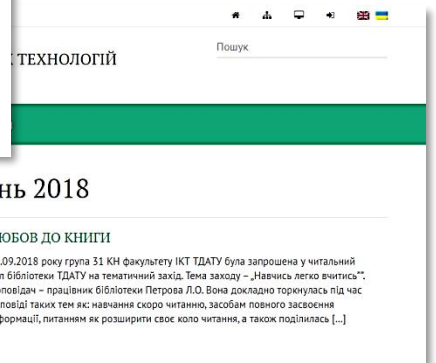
ТЕХНОЛОГІЙ

Пошук

нь 2018

ЮБОВ ДО КНИГИ

.09.2018 року група 31 КН факультету ІКТ ТДАТУ була запрошена у читальний л бібліотеки ТДАТУ на тематичний захід. Тема заходу – „Навчись легко вчитись". оповідач – працівник бібліотеки Петрова Л.О. Вона докладно торкнулась під час оповіді таких тем як: навчання скоро читанню, засобам повного засвоєння формації, питанням як розширити своє коло читання, а також поділилась […]